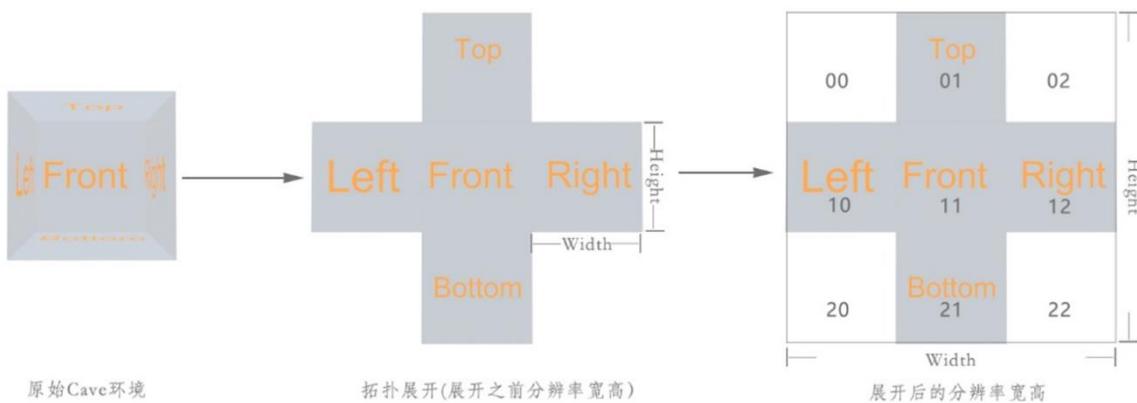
Top

Left Front Right

Bottom

原始Cave环境

Top

Left Front Right

Bottom

Height

Width

拓扑展开(展开之前分辨率宽高)

00 Top 01 02

Left 10 Front 11 Right 12

20 Bottom 21 22

Height

Width

展开后的分辨率宽高